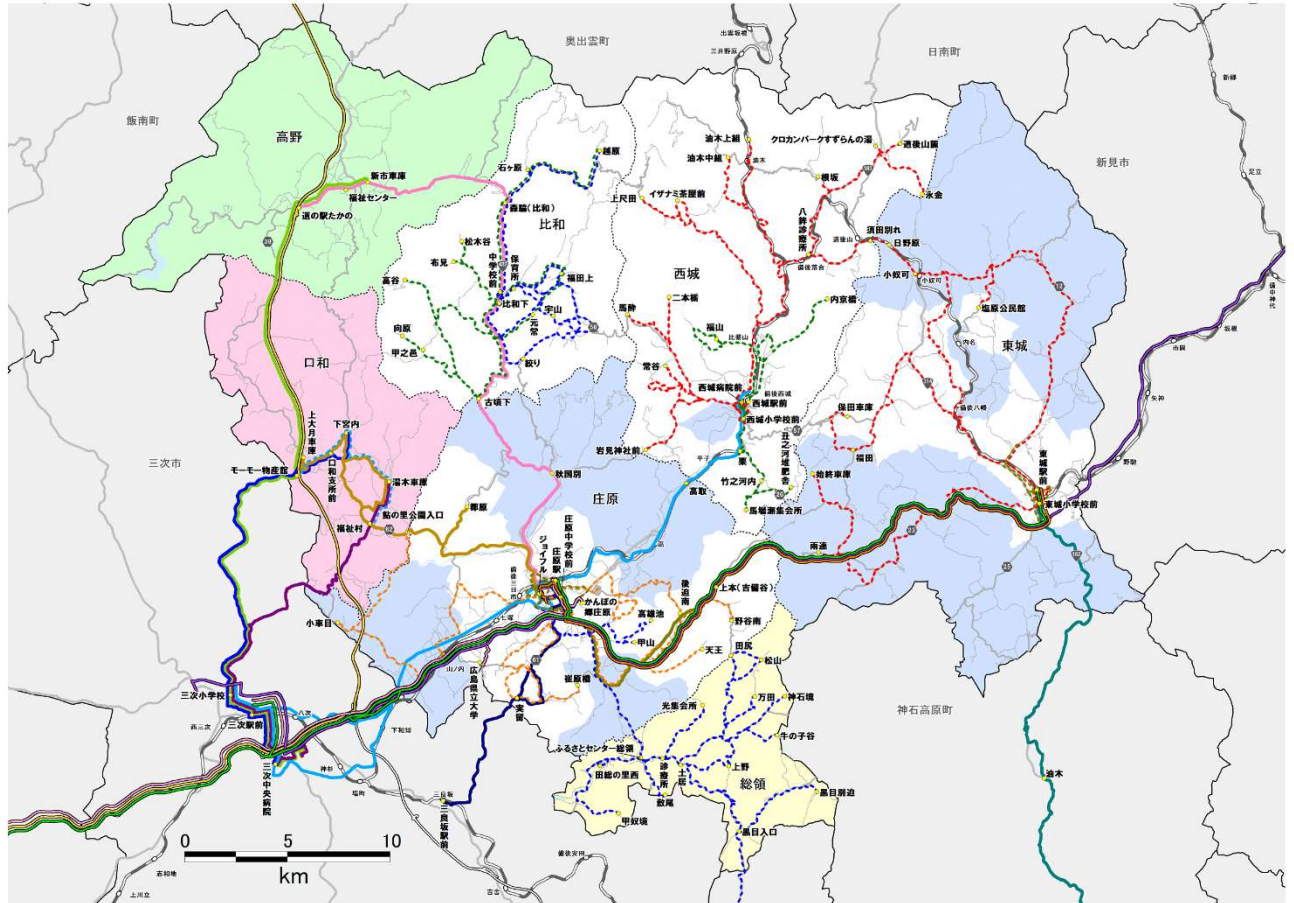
奥出雲町
日南町
飯南町
新見市
高野
新市車庫
福祉センター
道の駅たかの
石ヶ原
越原
森脇（比和）
比和
松木谷
布見
高谷
中学校前
保育所
比和下
福田上
宇山
元常
向原
甲之邑
絞り
口和
古頃下
油木上組
油木中組
クロカンパークすずらんの湯
道後山麓
根坂
上尺田
イザナミ茶屋前
八鉾診療所
頂田別れ
日野原
永金
小奴可
西城
馬酔
二本橋
福山
内京橋
塩原公民館
東城
常谷
西城病院前
西城駅前
西城小学校前
保田車庫
岩見神社前
粟
川西
竹之河内
始終車庫
庄之河城更会
馬場瀬集会所
上大月車庫
下宮内
三次市
モーモー物産館
口和支所前
湯木車庫
鮎の里公園入口
福祉村
郷原
秋国別
庄原
高取
庄原中学校前
ジョイフル
庄原駅
東城駅前
東城小学校前
西通
上本（吉備谷）
後迫南
かんぽの郷庄原
高雄池
甲山
野谷南
天王
田尻
松山
小事目
三次小学校
三次駅前
三次中央病院
広島県立大学
実留
世羅橋
光集会所
万田
神石橋
牛の子谷
神石高原町
ふるさとセンター総領
田総の里西
診療所
上野
土居
敷尾
総領
黒目別迫
甲奴境
黒目入口
三良坂駅前
油木
0
5
10
km